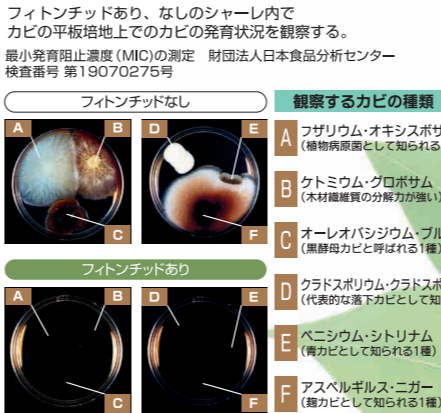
フィトンチッドあり、なしのシャーレ内で
カビの平板培地上でのカビの発育状況を観察する。

最小発育阻止濃度（MIC）の測定　財団法人日本食品分析センター
検査番号 第19070275号

フィトンチッドなし

A B C D E F

フィトンチッドあり

A B C D E F

観察するカビの種類

A フザリウム・オキシスポ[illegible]
（植物病原菌として知られ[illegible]

B ケトミウム・グロボサム
（木材繊維質の分解力が強い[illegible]

C オーレオバシジウム・プル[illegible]
（黒酵母カビと呼ばれる1種）

D クラドスポリウム・クラドスポ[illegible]
（代表的な落下カビとして知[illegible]

E ペニシウム・シトリナム
（青カビとして知られる1種）

F アスペルギルス・ニガー
（麹カビとして知られる1種）